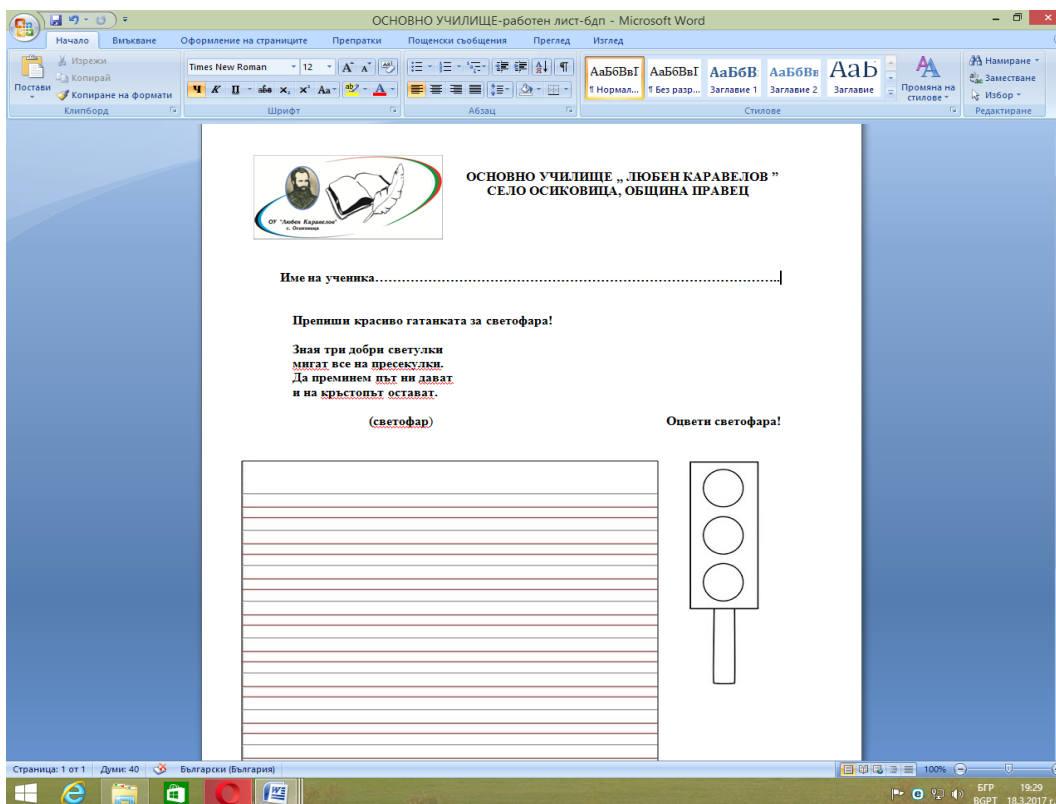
ОСНОВНО УЧИЛИЩЕ-работен лист-6дп - Microsoft Word

Начало Вмъкване Оформление на страниците Препратки Пощенски съобщения Преглед Изглед

Изрежи
Копирай
Постави
Копиране на формати
Клипборд

Times New Roman 12
Шрифт

Абзац

АаБбВвГ ¶ Нормал...
АаБбВвГ ¶ Без разр...
АаБбВ Заглавие 1
АаБбВв Заглавие 2
АаБ Заглавие
Промяна на стилове
Стилове

Намиране
Заместване
Избор
Редактиране

ОУ "Любен Каравелов" с. Осиковица

ОСНОВНО УЧИЛИЩЕ „ ЛЮБЕН КАРАВЕЛОВ ”
СЕЛО ОСИКОВИЦА, ОБЩИНА ПРАВЕЦ

Име на ученика…………………………………………………………………………………

Препиши красиво гатанката за светофара!

Зная три добри светулки
мигат все на пресекулки.
Да преминем път ни дават
и на кръстопът остават.

(светофар)

Оцвети светофара!

Страница: 1 от 1 Думи: 40 Български (България)
100%
БГР BGPT 19:29 18.3.2017 г.